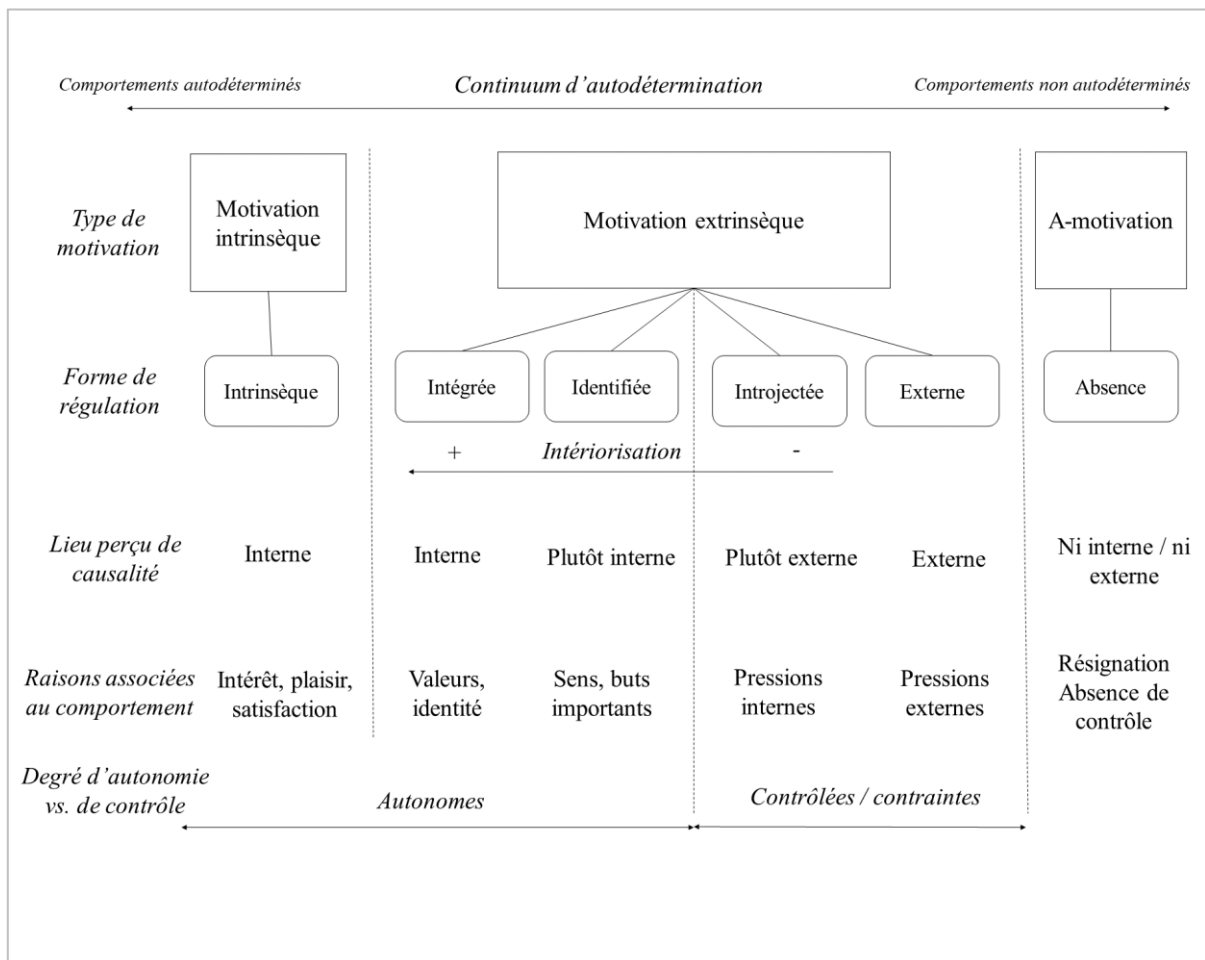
Comportements autodéterminés

Continuum d'autodétermination

Comportements non autodéterminés

Type de motivation

Motivation intrinsèque

Motivation extrinsèque

A-motivation

Forme de régulation

Intrinsèque

Intégrée

Identifiée

Introjectée

Externe

Absence

+ Intériorisation -

Lieu perçu de causalité

Interne

Interne

Plutôt interne

Plutôt externe

Externe

Ni interne / ni externe

Raisons associées au comportement

Intérêt, plaisir, satisfaction

Valeurs, identité

Sens, buts importants

Pressions internes

Pressions externes

Résignation Absence de contrôle

Degré d'autonomie vs. de contrôle

Autonomes

Contrôlées / contraintes